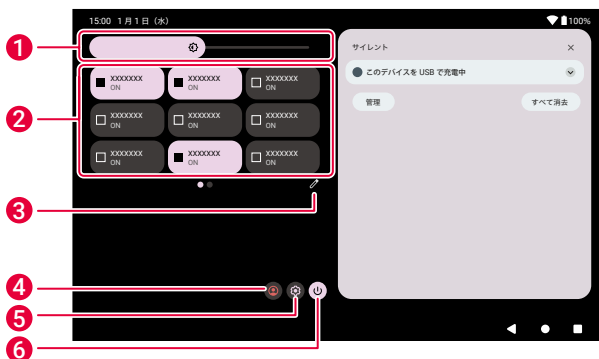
15:00 1月1日（水）

100%

1

2

3

4

5

6

XXXXXXX
ON

XXXXXXX
ON

XXXXXXX
ON

XXXXXXX
ON

XXXXXXX
ON

XXXXXXX
ON

XXXXXXX
ON

XXXXXXX
ON

XXXXXXX
ON

サイレント

このデバイスを USB で充電中

管理

すべて消去